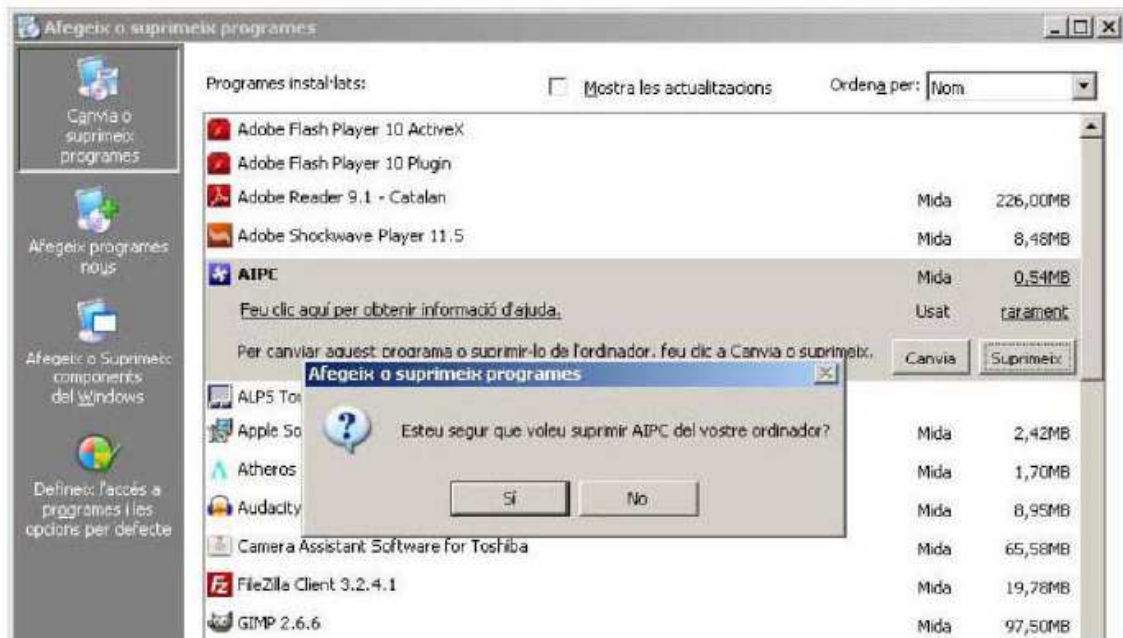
Afegeix o suprimeix programes

Canvia o suprimeix programes

Afegeix programes nous

Afegeix o Suprimeix components del Windows

Defineix l'accés a programes i les opcions per defecte

Programes instal·lats:

Mostra les actualitzacions

Ordena per: Nom

Adobe Flash Player 10 ActiveX

Adobe Flash Player 10 Plugin

Adobe Reader 9.1 - Catalan | Mida | 226,00MB

Adobe Shockwave Player 11.5 | Mida | 8,48MB

AIPC | Mida | 0,54MB

Feu clic aquí per obtenir informació d'ajuda. | Usat | rarament

Per canviar aquest programa o suprimir-lo de l'ordinador, feu clic a Canvia o suprimeix.

Canvia

Suprimeix

ALPS To

Apple So | Mida | 2,42MB

Atheros | Mida | 1,70MB

Audacity | Mida | 8,95MB

Camera Assistant Software for Toshiba | Mida | 65,58MB

FileZilla Client 3.2.4.1 | Mida | 19,78MB

GIMP 2.6.6 | Mida | 97,50MB

Afegeix o suprimeix programes

Esteu segur que voleu suprimir AIPC del vostre ordinador?

Sí

No